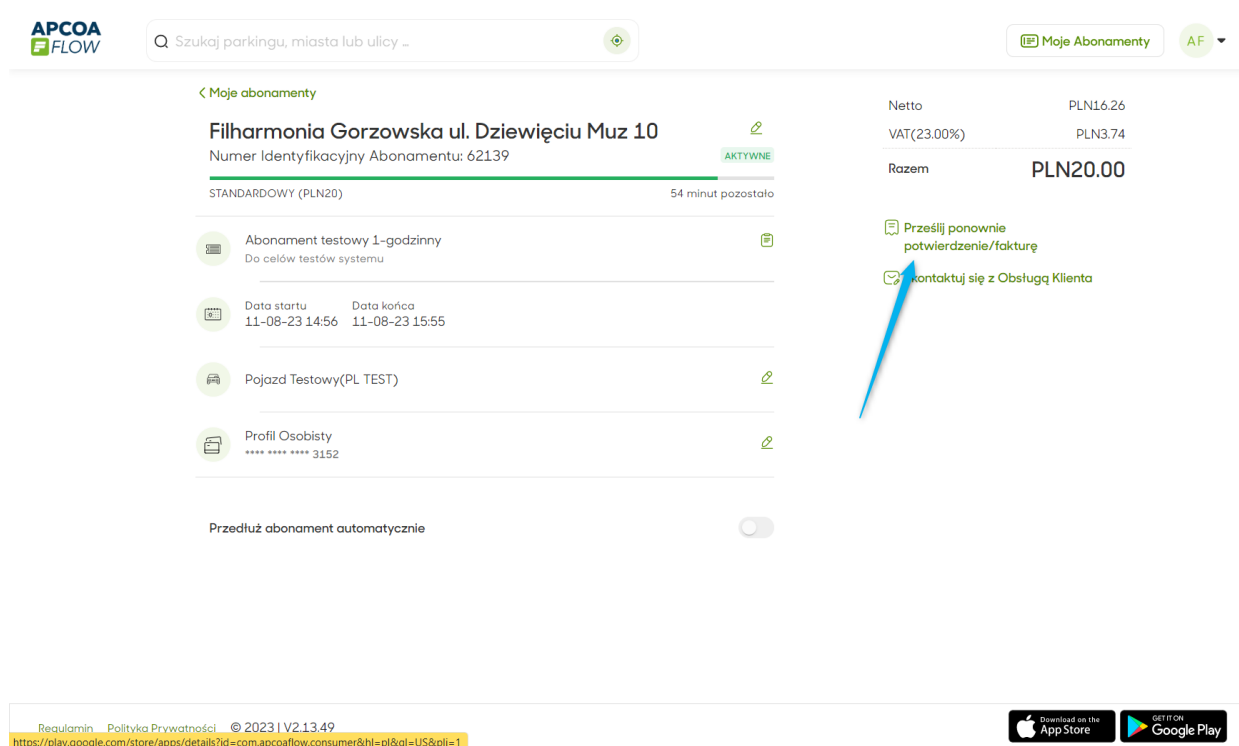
APCOA FLOW

Szukaj parkingu, miasta lub ulicy ...

Moje Abonamenty

AF

< Moje abonamenty

Filharmonia Gorzowska ul. Dziewięciu Muz 10

Numer Identyfikacyjny Abonamentu: 62139

AKTYWNE

STANDARDOWY (PLN20)

54 minut pozostało

Abonament testowy 1-godzinny
Do celów testów systemu

Data startu
11-08-23 14:56

Data końca
11-08-23 15:55

Pojazd Testowy(PL TEST)

Profil Osobisty
**** **** **** 3152

Przedłuż abonament automatycznie

| Netto | PLN16.26 |
|---|---|
| VAT(23.00%) | PLN3.74 |
| Razem | PLN20.00 |

Prześlij ponownie potwierdzenie/fakturę

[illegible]kontaktuj się z Obsługą Klienta

Regulamin Polityka Prywatności © 2023 | V2.13.49

https://play.google.com/store/apps/details?id=com.apcoaflow.consumer&hl=pl&gl=US&pli=1

Download on the App Store

GET IT ON Google Play